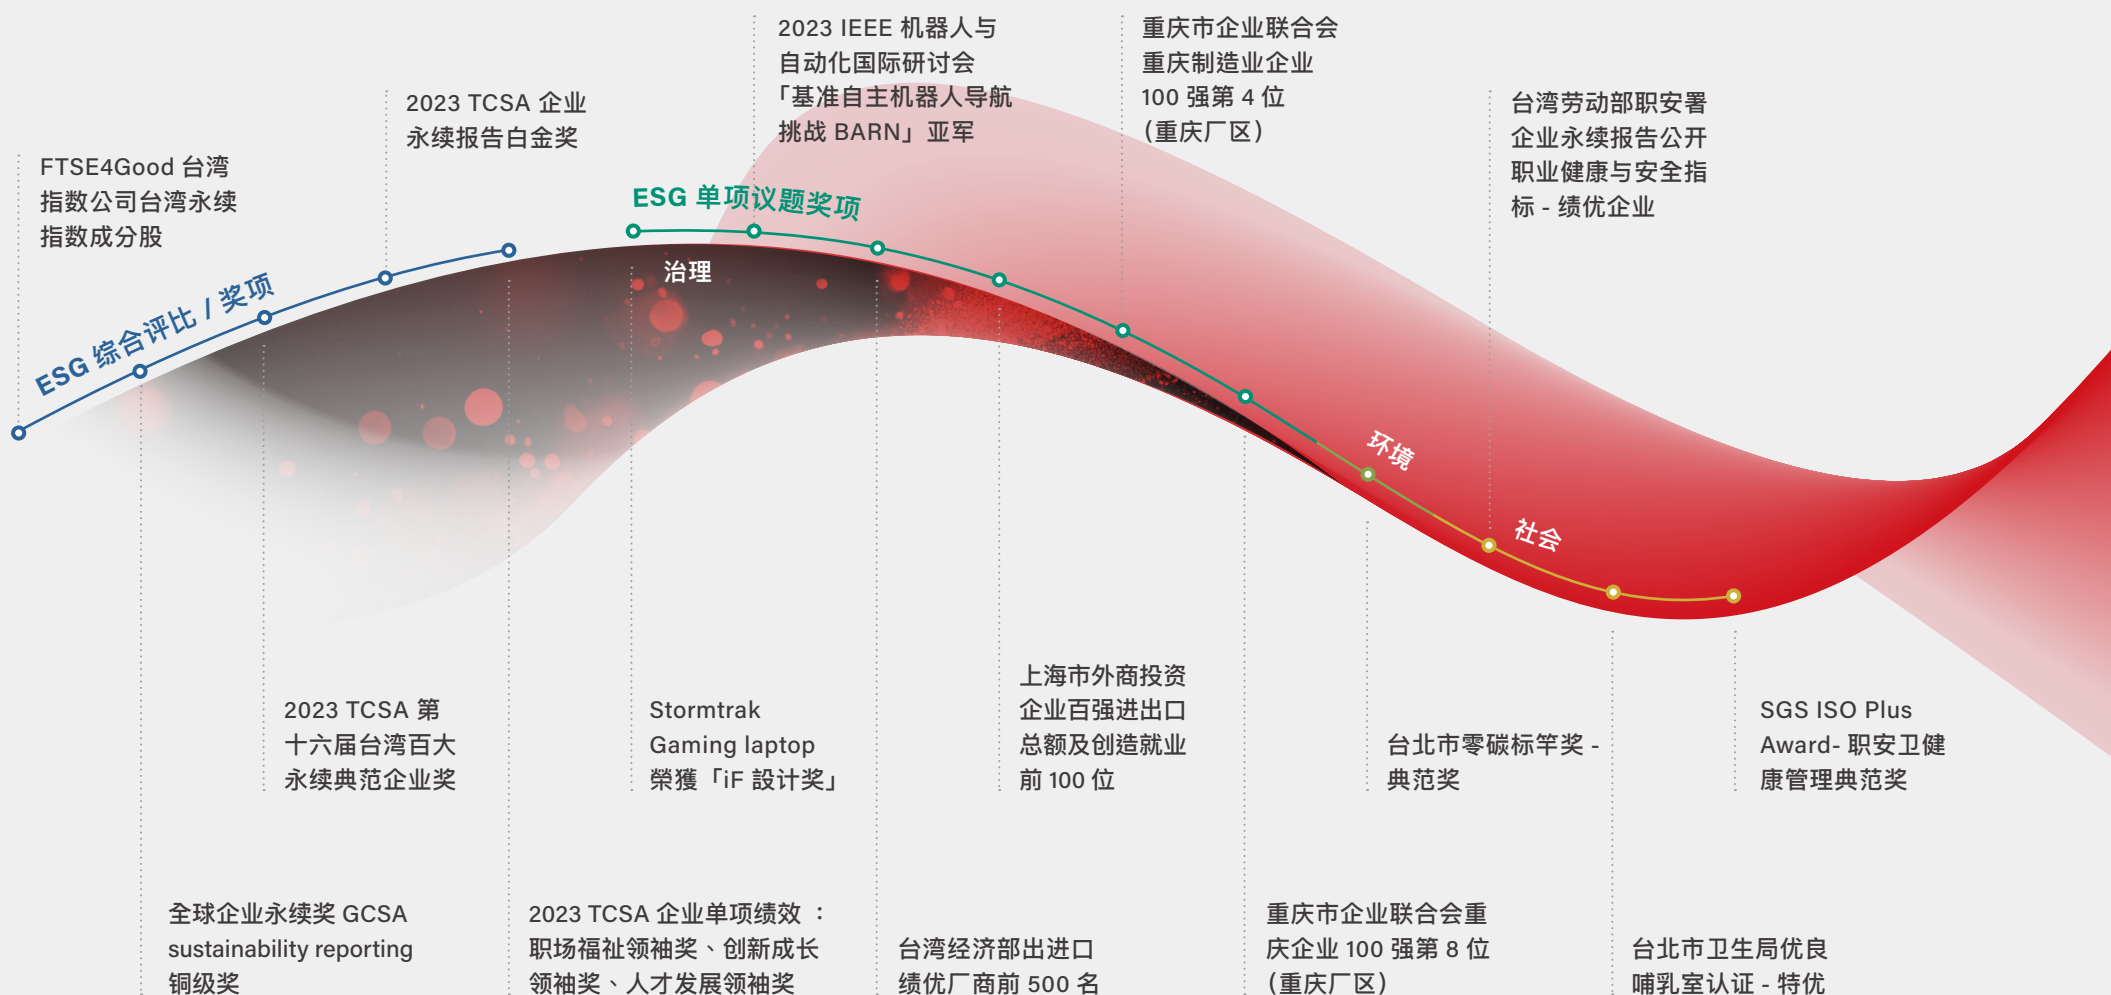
FTSE4Good 台湾指数公司台湾永续指数成分股

2023 TCSA 企业永续报告白金奖

2023 IEEE 机器人与自动化国际研讨会「基准自主机器人导航挑战 BARN」亚军

重庆市企业联合会重庆制造业企业 100 强第 4 位（重庆厂区）

台湾劳动部职安署企业永续报告公开职业健康与安全指标 - 绩优企业

ESG 单项议题奖项

ESG 综合评比 / 奖项

治理

环境

社会

2023 TCSA 第十六届台湾百大永续典范企业奖

Stormtrak Gaming laptop 榮獲「iF 設计奖」

上海市外商投资企业百强进出口总额及创造就业前 100 位

台北市零碳标竿奖 - 典范奖

SGS ISO Plus Award- 职安卫健康管理典范奖

全球企业永续奖 GCSA sustainability reporting 铜级奖

2023 TCSA 企业单项绩效 ：职场福祉领袖奖、创新成长领袖奖、人才发展领袖奖

台湾经济部出进口绩优厂商前 500 名

重庆市企业联合会重庆企业 100 强第 8 位（重庆厂区）

台北市卫生局优良哺乳室认证 - 特优